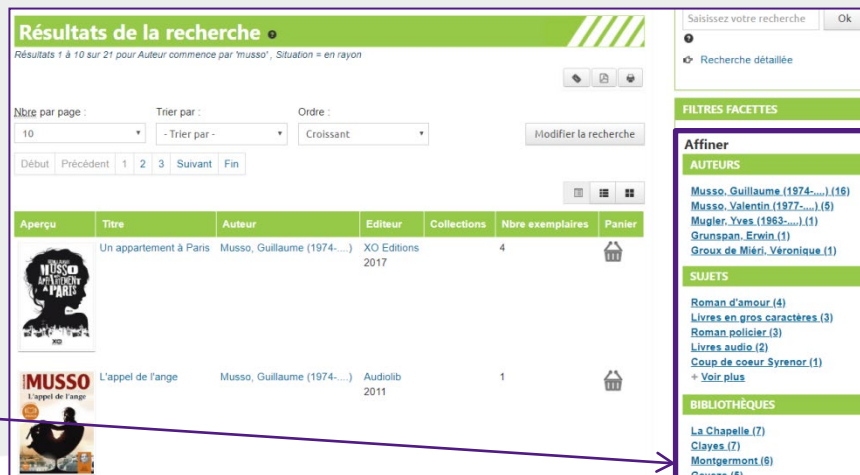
Résultats de la recherche
Résultats 1 à 10 sur 21 pour Auteur commence par 'musso' , Situation = en rayon

Saisissez votre recherche
Ok
Recherche détaillée

Nbre par page :
10
Trier par :
- Trier par -
Ordre :
Croissant
Modifier la recherche

Début Précédent 1 2 3 Suivant Fin

| Aperçu | Titre | Auteur | Editeur | Collections | Nbre exemplaires | Panier |
|---|---|---|---|---|---|---|
| MUSSO UN APPARTEMENT À PARIS XO | Un appartement à Paris | Musso, Guillaume (1974-....) | XO Editions 2017 | | 4 | |
| MUSSO L'appel de l'ange | L'appel de l'ange | Musso, Guillaume (1974-....) | Audiolib 2011 | | 1 | |

FILTRES FACETTES
Affiner
AUTEURS
Musso, Guillaume (1974-....) (16)
Musso, Valentin (1977-....) (5)
Mugler, Yves (1963-....) (1)
Grunspan, Erwin (1)
Groux de Mièri, Véronique (1)
SUJETS
Roman d'amour (4)
Livres en gros caractères (3)
Roman policier (3)
Livres audio (2)
Coup de coeur Syrenor (1)
+ Voir plus
BIBLIOTHÈQUES
La Chapelle (7)
Clayes (7)
Montgermont (6)
Cesson (5)